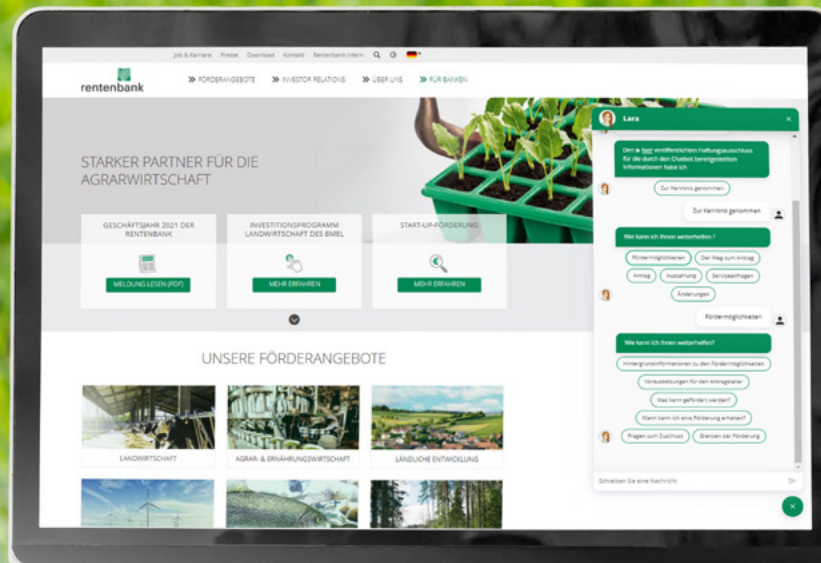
Job & Karriere Presse Download Kontakt Rentenbank intern

rentenbank

≫ FÖRDERANGEBOTE ≫ INVESTOR RELATIONS ≫ ÜBER UNS ≫ FÜR BANKEN

STARKER PARTNER FÜR DIE AGRARWIRTSCHAFT

GESCHÄFTSJAHR 2021 DER RENTENBANK

MELDUNG LESEN (PDF)

INVESTITIONSPROGRAMM LANDWIRTSCHAFT DES BMEL

MEHR ERFAHREN

START-UP-FÖRDERUNG

MEHR ERFAHREN

UNSERE FÖRDERANGEBOTE

LANDWIRTSCHAFT

AGRAR- & ERNÄHRUNGSWIRTSCHAFT

LÄNDLICHE ENTWICKLUNG

Lara

Den ▶ hier veröffentlichten Haftungsausschluss für die durch den Chatbot bereitgestellten Informationen habe ich

Zur Kenntnis genommen

Zur Kenntnis genommen

Wie kann ich Ihnen weiterhelfen?

Fördermöglichkeiten

Der Weg zum Antrag

Antrag

Auszahlung

Serviceanfragen

Änderungen

Fördermöglichkeiten

Wie kann ich Ihnen weiterhelfen?

Hintergrundinformationen zu den Fördermöglichkeiten

Voraussetzungen für den Antragsteller

Was kann gefördert werden?

Wann kann ich eine Förderung erhalten?

Fragen zum Zuschuss

Grenzen der Förderung

Schreiben Sie eine Nachricht